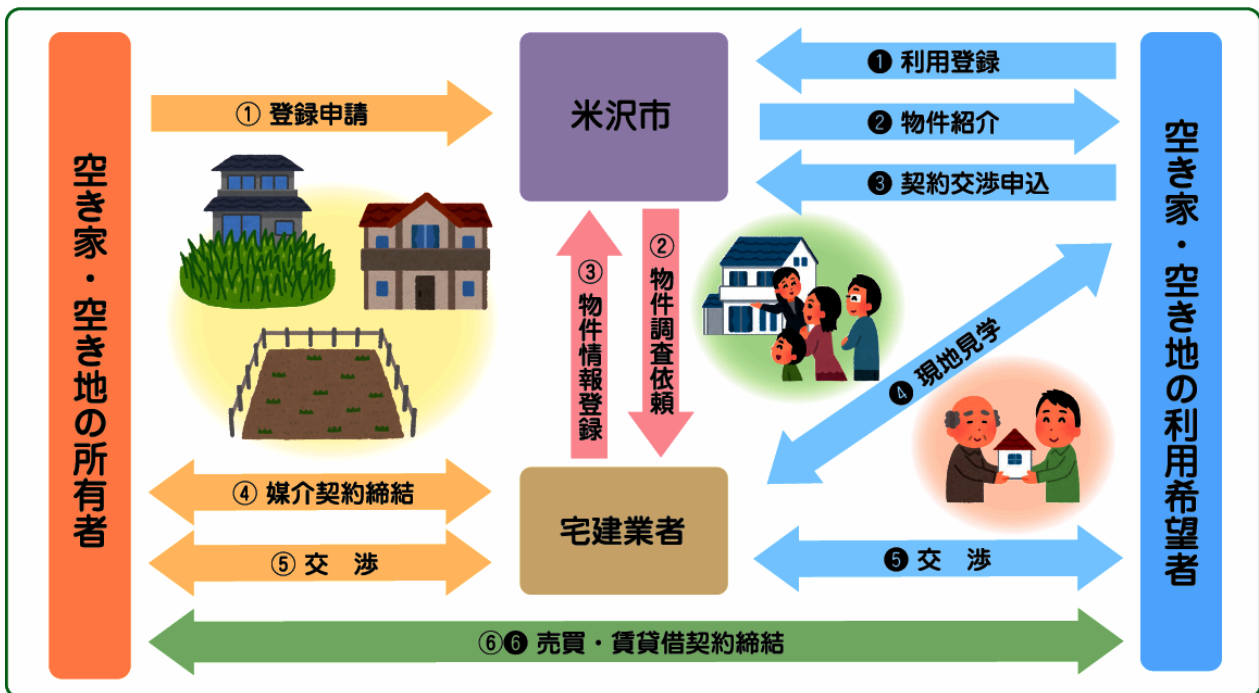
空き家・空き地の所有者

① 登録申請

米沢市

❶ 利用登録

❷ 物件紹介

❸ 契約交渉申込

空き家・空き地の利用希望者

③ 物件情報登録

② 物件調査依頼

❹ 現地見学

④ 媒介契約締結

⑤ 交　渉

宅建業者

❺ 交　渉

⑥❻ 売買・賃貸借契約締結